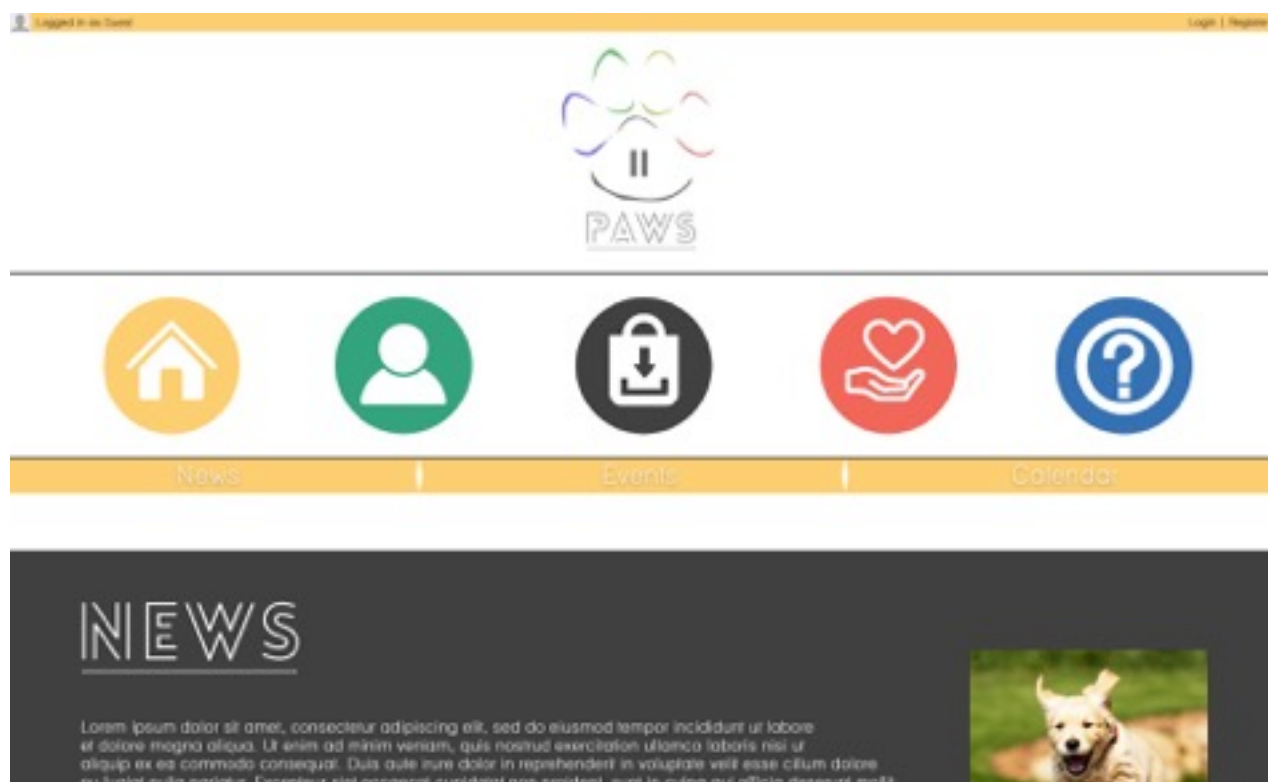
Logged in as Guest

Login | Register

PAWS

News | Events | Calendar

NEWS

Lorem ipsum dolor sit amet, consectetur adipiscing elit, sed do eiusmod tempor incididunt ut labore et dolore magna aliqua. Ut enim ad minim veniam, quis nostrud exercitation ullamco laboris nisi ut aliquip ex ea commodo consequat. Duis aute irure dolor in reprehenderit in voluptate velit esse cillum dolore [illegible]